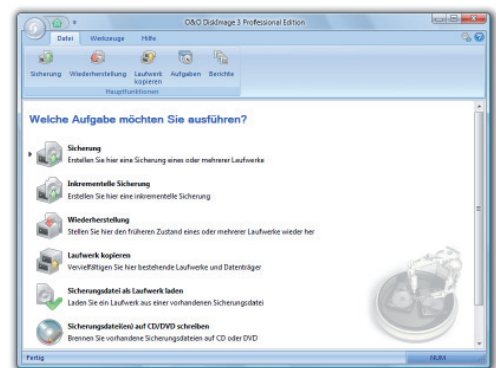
O&O DiskImage 3 Professional Edition

Datei
Werkzeuge
Hilfe

Sicherung
Wiederherstellung
Laufwerk kopieren
Aufgaben
Berichte
Hauptfunktionen

Welche Aufgabe möchten Sie ausführen?

Sicherung
Erstellen Sie hier eine Sicherung eines oder mehrerer Laufwerke

Inkrementelle Sicherung
Erstellen Sie hier eine inkrementelle Sicherung

Wiederherstellung
Stellen Sie hier den früheren Zustand eines oder mehrerer Laufwerke wieder her

Laufwerk kopieren
Vervielfältigen Sie hier bestehende Laufwerke und Datenträger

Sicherungsdatei als Laufwerk laden
Laden Sie ein Laufwerk aus einer vorhandenen Sicherungsdatei

Sicherungsdatei(en) auf CD/DVD schreiben
Brennen Sie vorhandene Sicherungsdateien auf CD oder DVD

Fertig
NUM